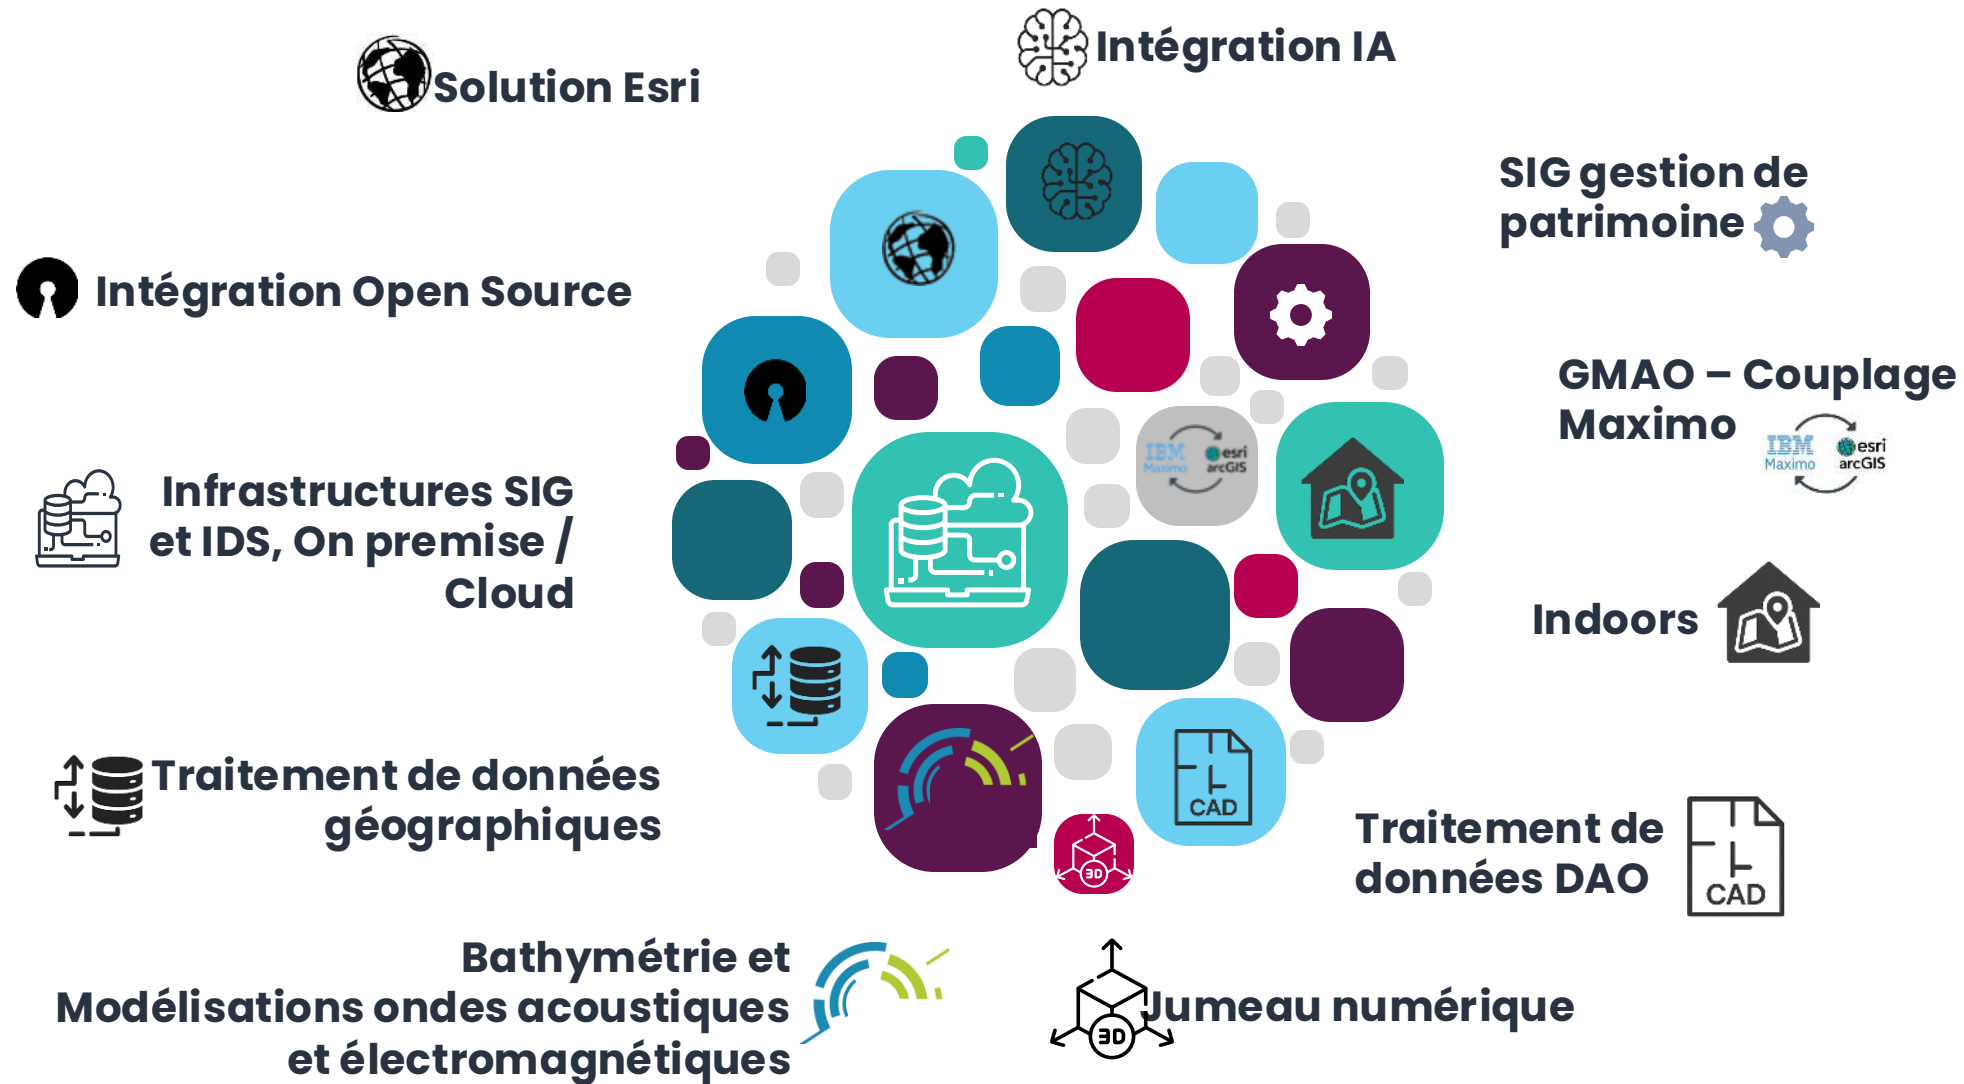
Solution Esri

Intégration IA

SIG gestion de patrimoine

Intégration Open Source

GMAO – Couplage Maximo

IBM Maximo

esri arcGIS

Infrastructures SIG et IDS, On premise / Cloud

Indoors

Traitement de données géographiques

CAD

Traitement de données DAO

CAD

3D

Bathymétrie et Modélisations ondes acoustiques et électromagnétiques

3D

Jumeau numérique